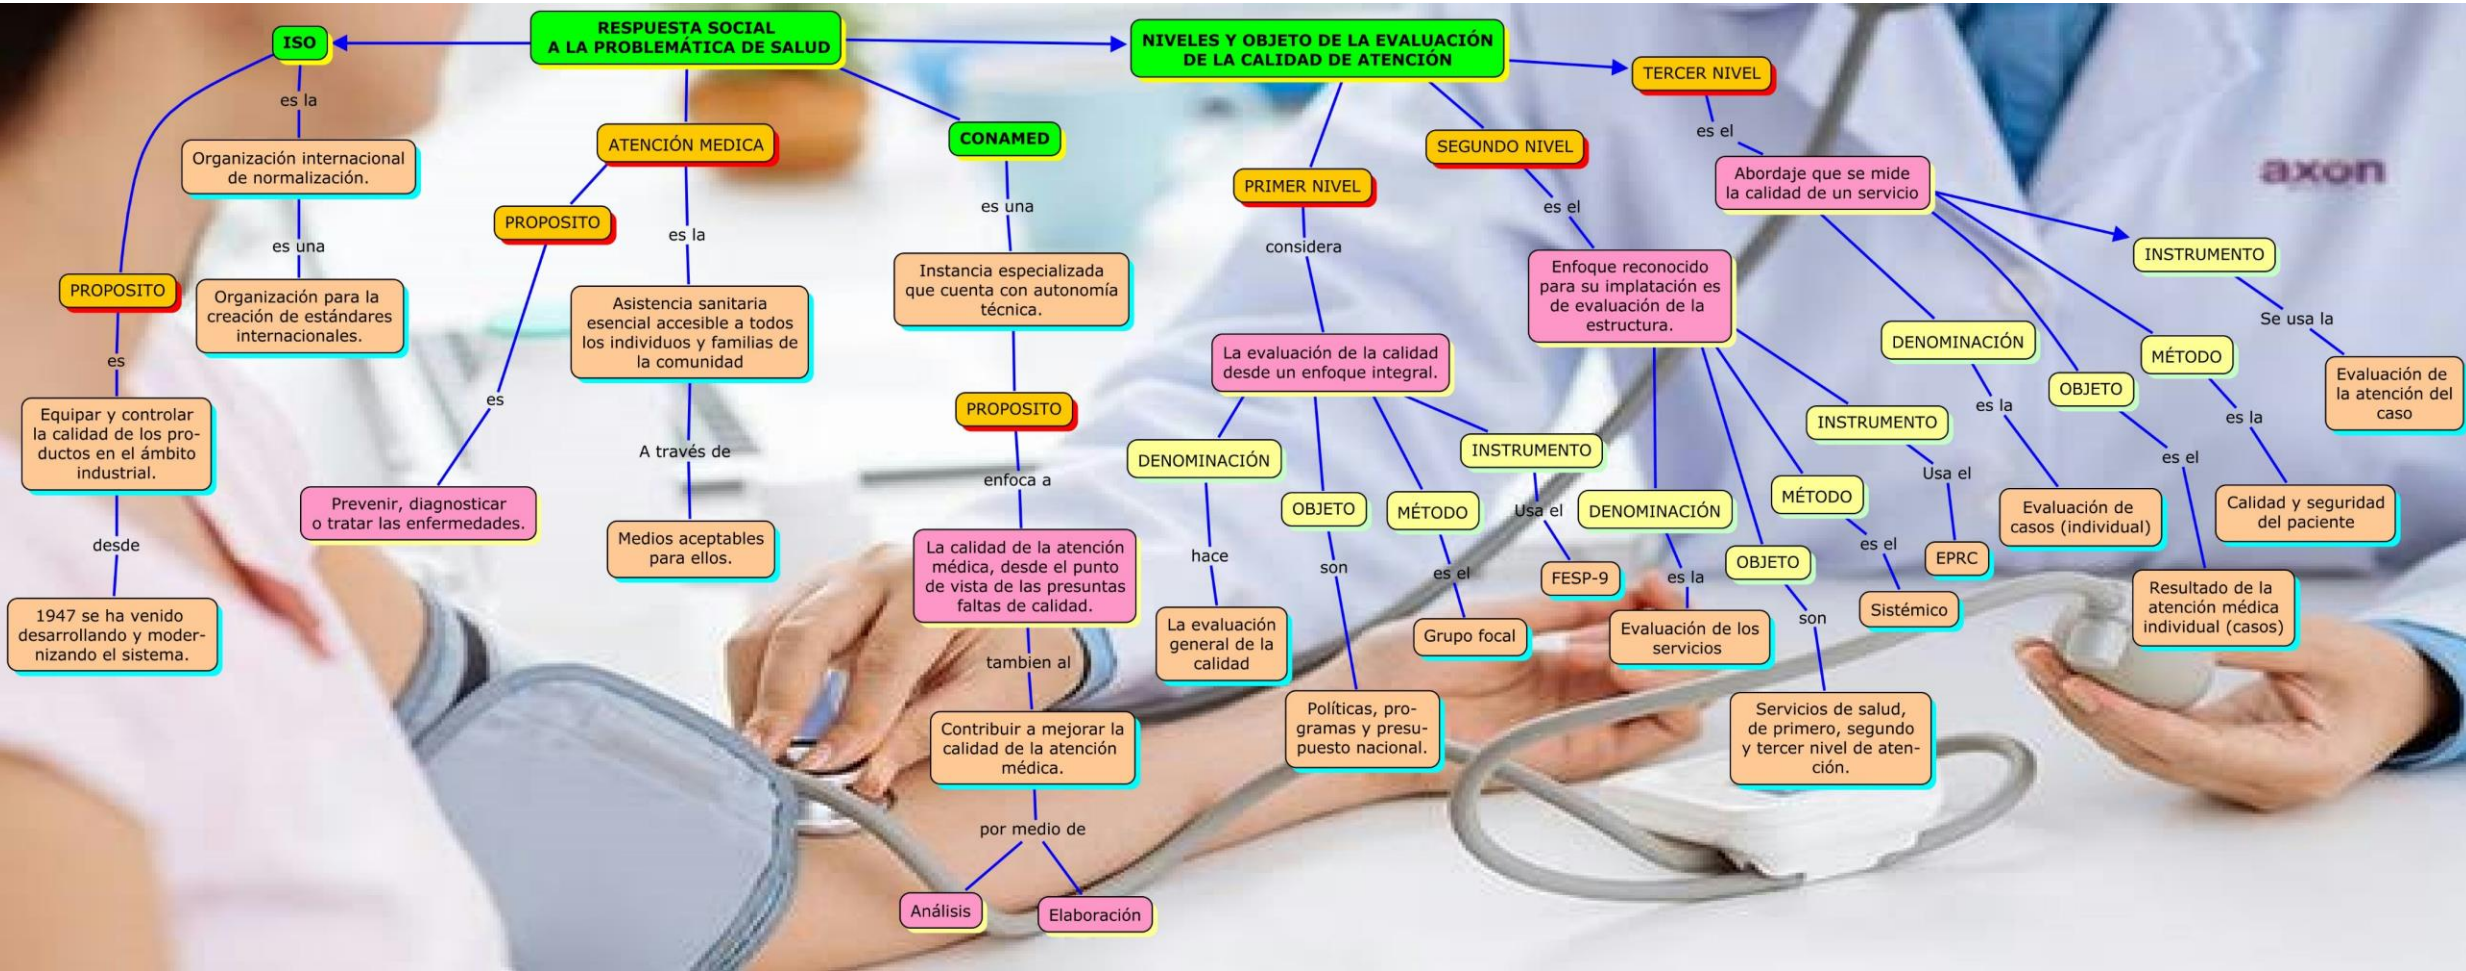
RESPUESTA SOCIAL A LA PROBLEMÁTICA DE SALUD

ISO

es la

Organización internacional de normalización.

es una

Organización para la creación de estándares internacionales.

PROPOSITO

es

Equipar y controlar la calidad de los productos en el ámbito industrial.

desde

1947 se ha venido desarrollando y modernizando el sistema.

ATENCIÓN MEDICA

PROPOSITO

es

Prevenir, diagnosticar o tratar las enfermedades.

es la

Asistencia sanitaria esencial accesible a todos los individuos y familias de la comunidad

A través de

Medios aceptables para ellos.

CONAMED

es una

Instancia especializada que cuenta con autonomía técnica.

PROPOSITO

enfoca a

La calidad de la atención médica, desde el punto de vista de las presuntas faltas de calidad.

tambien al

Contribuir a mejorar la calidad de la atención médica.

por medio de

Análisis

Elaboración

NIVELES Y OBJETO DE LA EVALUACIÓN DE LA CALIDAD DE ATENCIÓN

PRIMER NIVEL

considera

La evaluación de la calidad desde un enfoque integral.

DENOMINACIÓN

hace

La evaluación general de la calidad

OBJETO

son

Políticas, programas y presupuesto nacional.

MÉTODO

es el

Grupo focal

INSTRUMENTO

Usa el

FESP-9

SEGUNDO NIVEL

es el

Enfoque reconocido para su implatación es de evaluación de la estructura.

DENOMINACIÓN

es la

Evaluación de los servicios

OBJETO

son

Servicios de salud, de primero, segundo y tercer nivel de atención.

MÉTODO

es el

Sistémico

INSTRUMENTO

Usa el

EPRC

TERCER NIVEL

es el

Abordaje que se mide la calidad de un servicio

DENOMINACIÓN

es la

Evaluación de casos (individual)

OBJETO

es el

Resultado de la atención médica individual (casos)

MÉTODO

es la

Calidad y seguridad del paciente

INSTRUMENTO

Se usa la

Evaluación de la atención del caso

axon